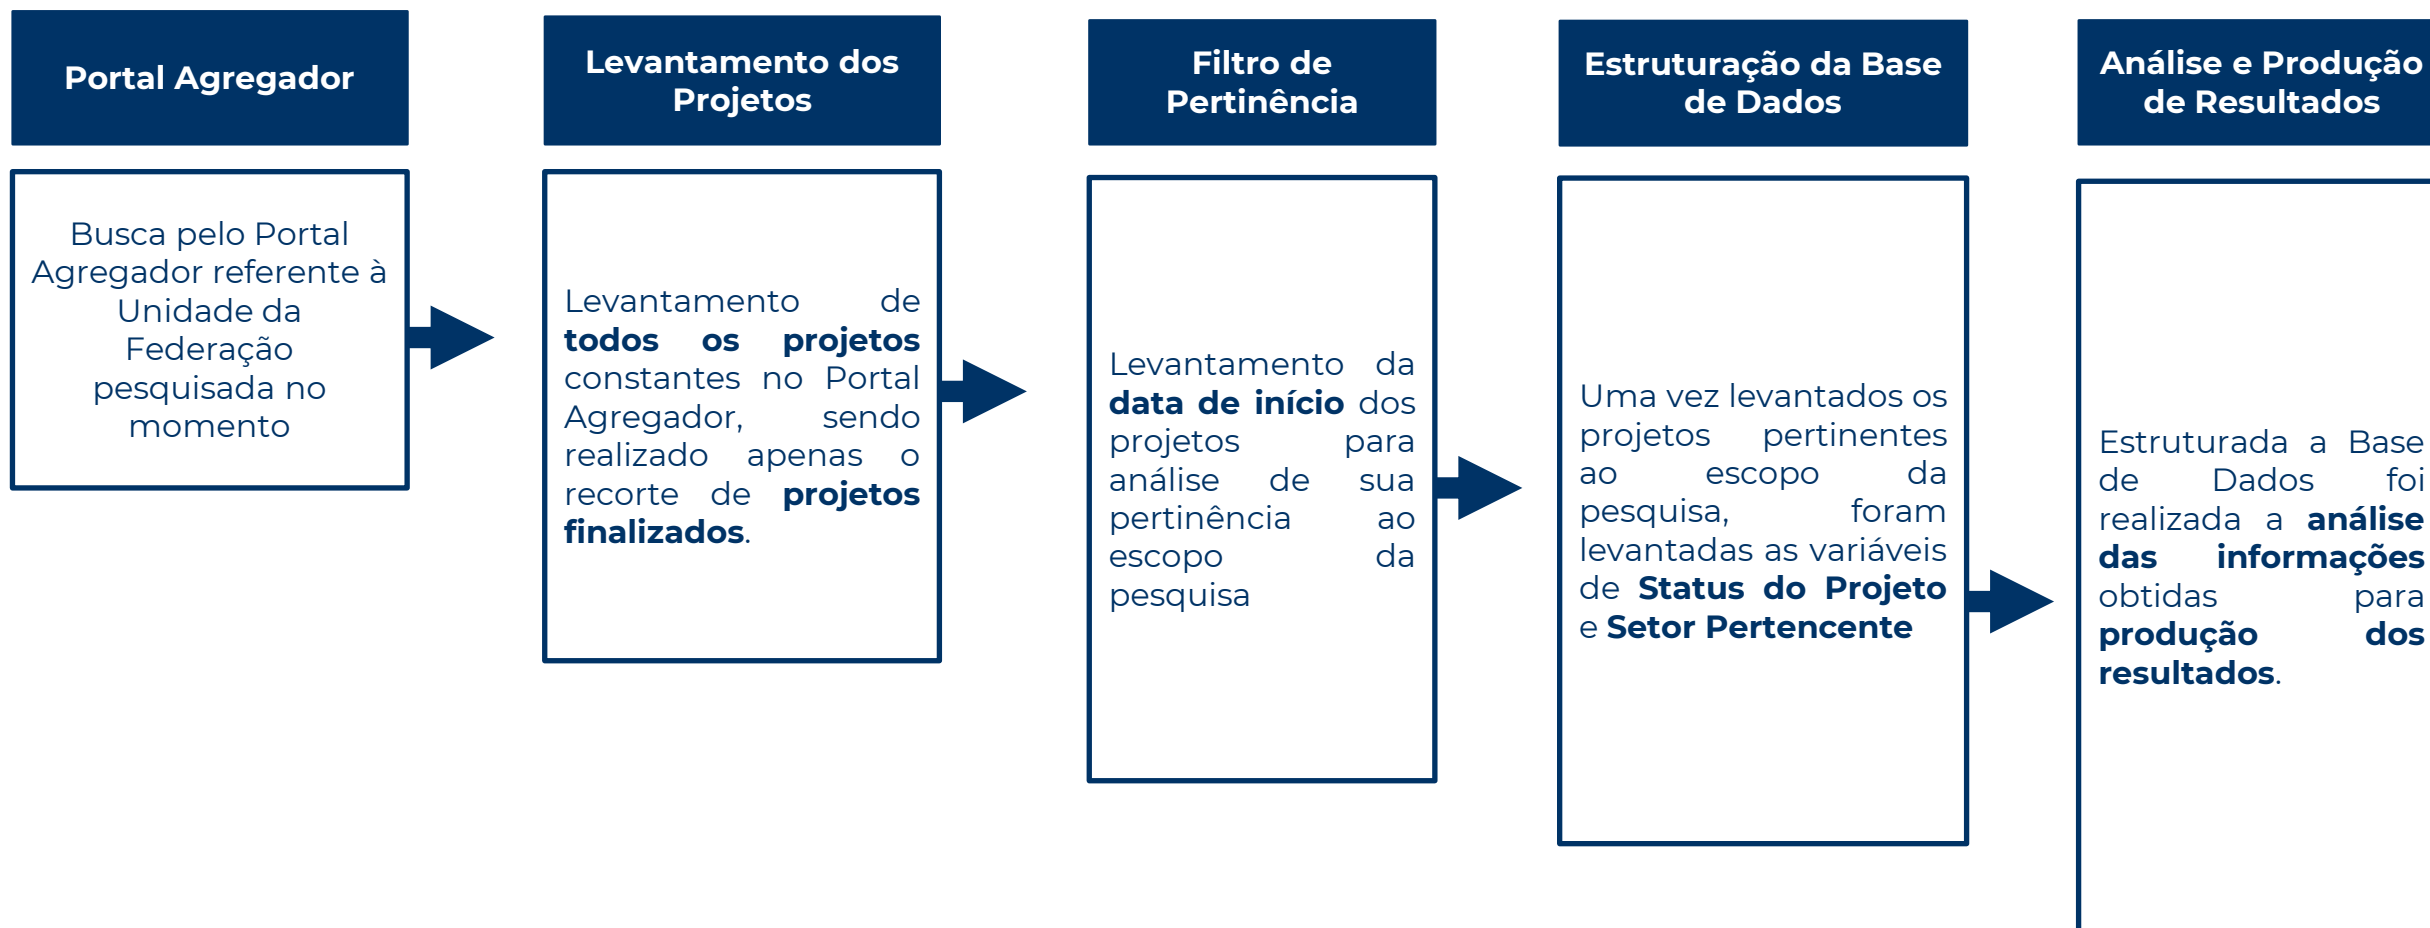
Portal Agregador

Busca pelo Portal Agregador referente à Unidade da Federação pesquisada no momento

Levantamento dos Projetos

Levantamento de **todos os projetos** constantes no Portal Agregador, sendo realizado apenas o recorte de **projetos finalizados**.

Filtro de Pertinência

Levantamento da **data de início** dos projetos para análise de sua pertinência ao escopo da pesquisa

Estruturação da Base de Dados

Uma vez levantados os projetos pertinentes ao escopo da pesquisa, foram levantadas as variáveis de **Status do Projeto** e **Setor Pertencente**

Análise e Produção de Resultados

Estruturada a Base de Dados foi realizada a **análise das informações** obtidas para **produção dos resultados**.